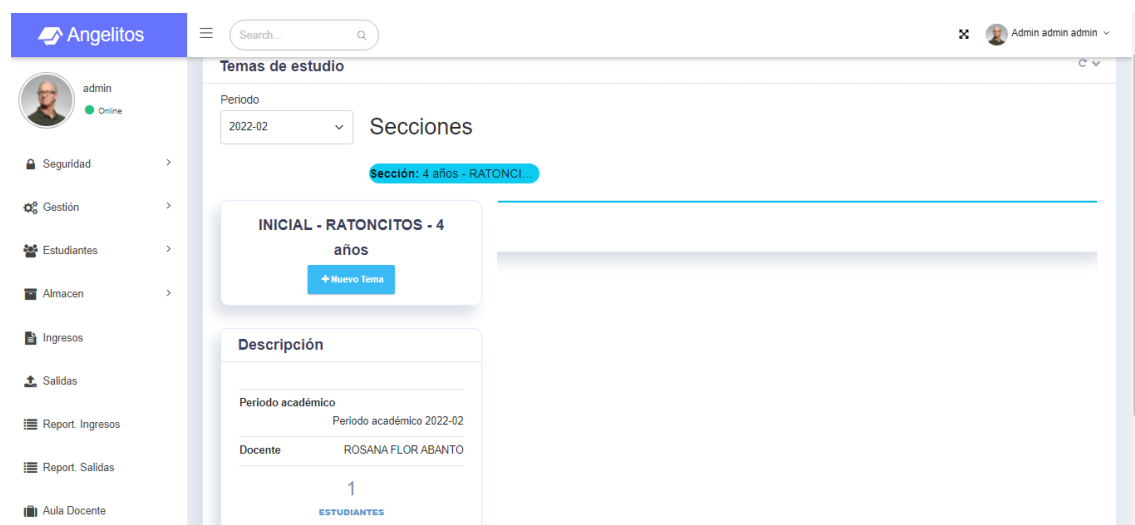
Angelitos

Search...

Admin admin admin

admin
Online

Seguridad

Gestión

Estudiantes

Almacen

Ingresos

Salidas

Report. Ingresos

Report. Salidas

Aula Docente

Temas de estudio

Periodo
2022-02

Secciones

Sección: 4 años - RATONCI...

INICIAL - RATONCITOS - 4 años

+ Nuevo Tema

Descripción

Periodo académico
Periodo académico 2022-02

Docente
ROSANA FLOR ABANTO

1
ESTUDIANTES